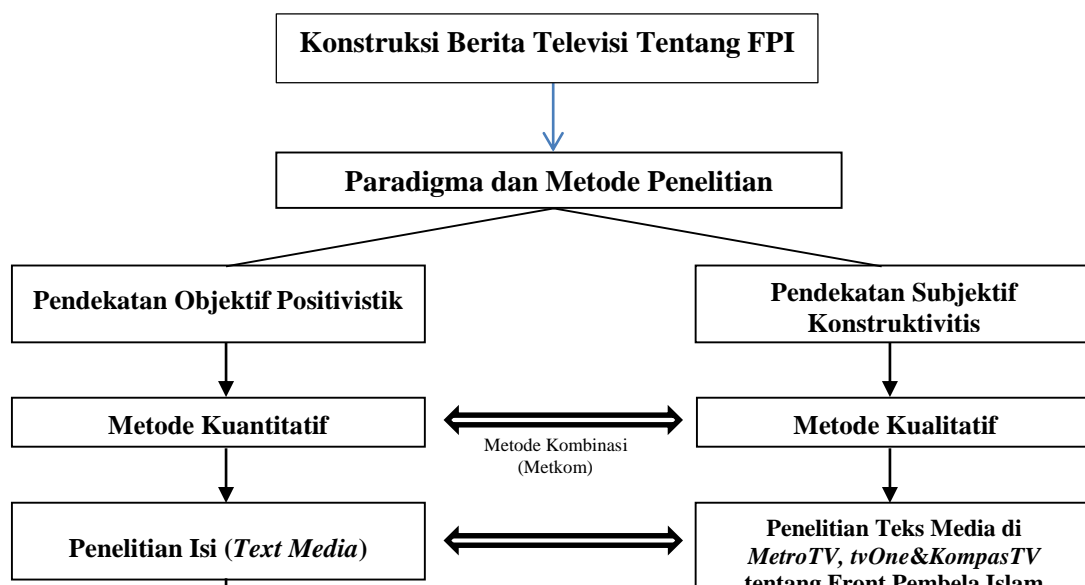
Konstruksi Berita Televisi Tentang FPI

Paradigma dan Metode Penelitian

Pendekatan Objektif Positivistik

Pendekatan Subjektif Konstruktivitis

Metode Kuantitatif

Metode Kombinasi (Metkom)

Metode Kualitatif

Penelitian Isi (*Text Media*)

Penelitian Teks Media di *MetroTV, tvOne*&*KompasTV* tentang Front Pembela Islam